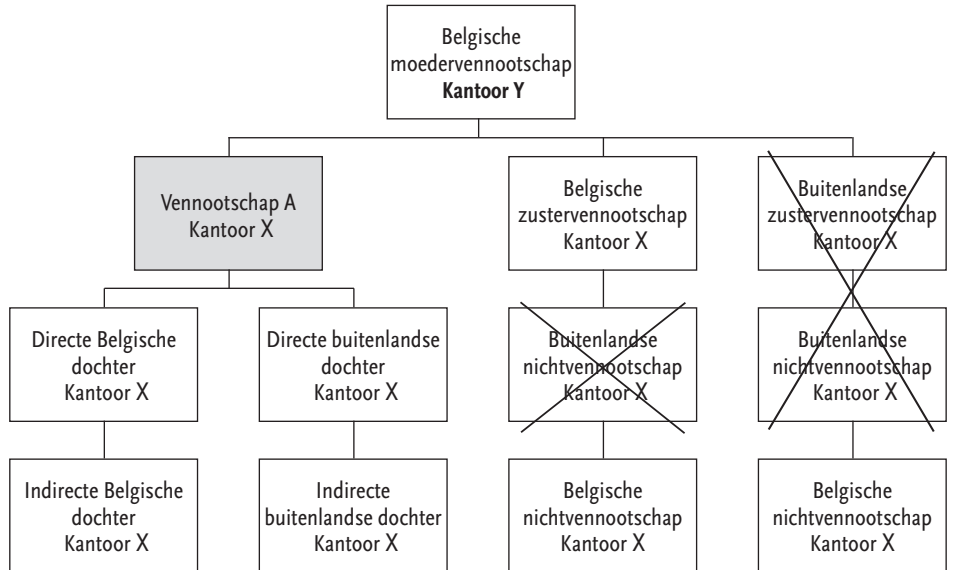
Belgische moedervennootschap
**Kantoor Y**

Vennootschap A
Kantoor X

Belgische zustervennootschap
Kantoor X

Buitenlandse zustervennootschap
Kantoor X

Directe Belgische dochter
Kantoor X

Directe buitenlandse dochter
Kantoor X

Buitenlandse nichtvennootschap
Kantoor X

Buitenlandse nichtvennootschap
Kantoor X

Indirecte Belgische dochter
Kantoor X

Indirecte buitenlandse dochter
Kantoor X

Belgische nichtvennootschap
Kantoor X

Belgische nichtvennootschap
Kantoor X